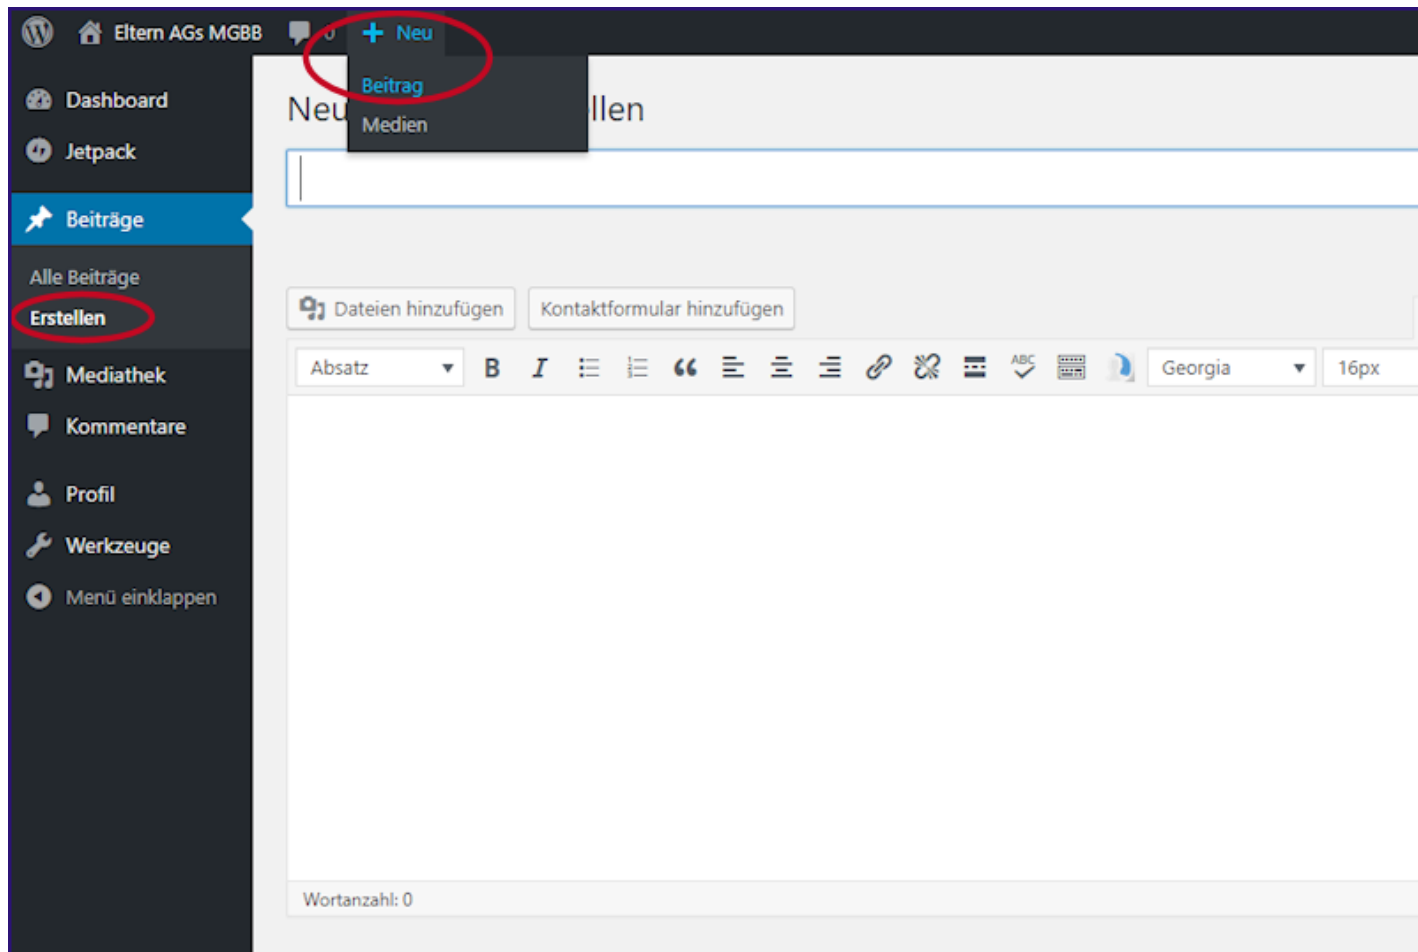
Eltern AGs MGBB
0
+ Neu
Beitrag
Medien

Dashboard
Jetpack
Beiträge
Alle Beiträge
Erstellen
Mediathek
Kommentare
Profil
Werkzeuge
Menü einklappen

Neu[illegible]llen

Dateien hinzufügen
Kontaktformular hinzufügen

Absatz
B
I
ABC
Georgia
16px

Wortanzahl: 0